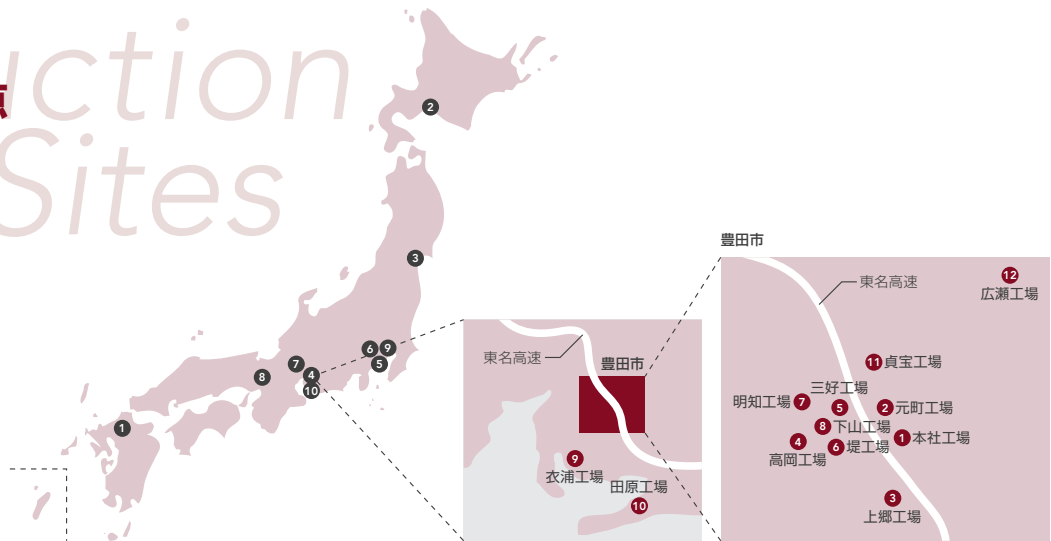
uction
Sites

2
3
6 9
5
7
4
10
8
1

東名高速
豊田市
9
衣浦工場
田原工場
10

豊田市
東名高速
12
広瀬工場
11 貞宝工場
三好工場
明知工場 7
5
2 元町工場
8 下山工場
4
6 堤工場
1 本社工場
高岡工場
3
上郷工場